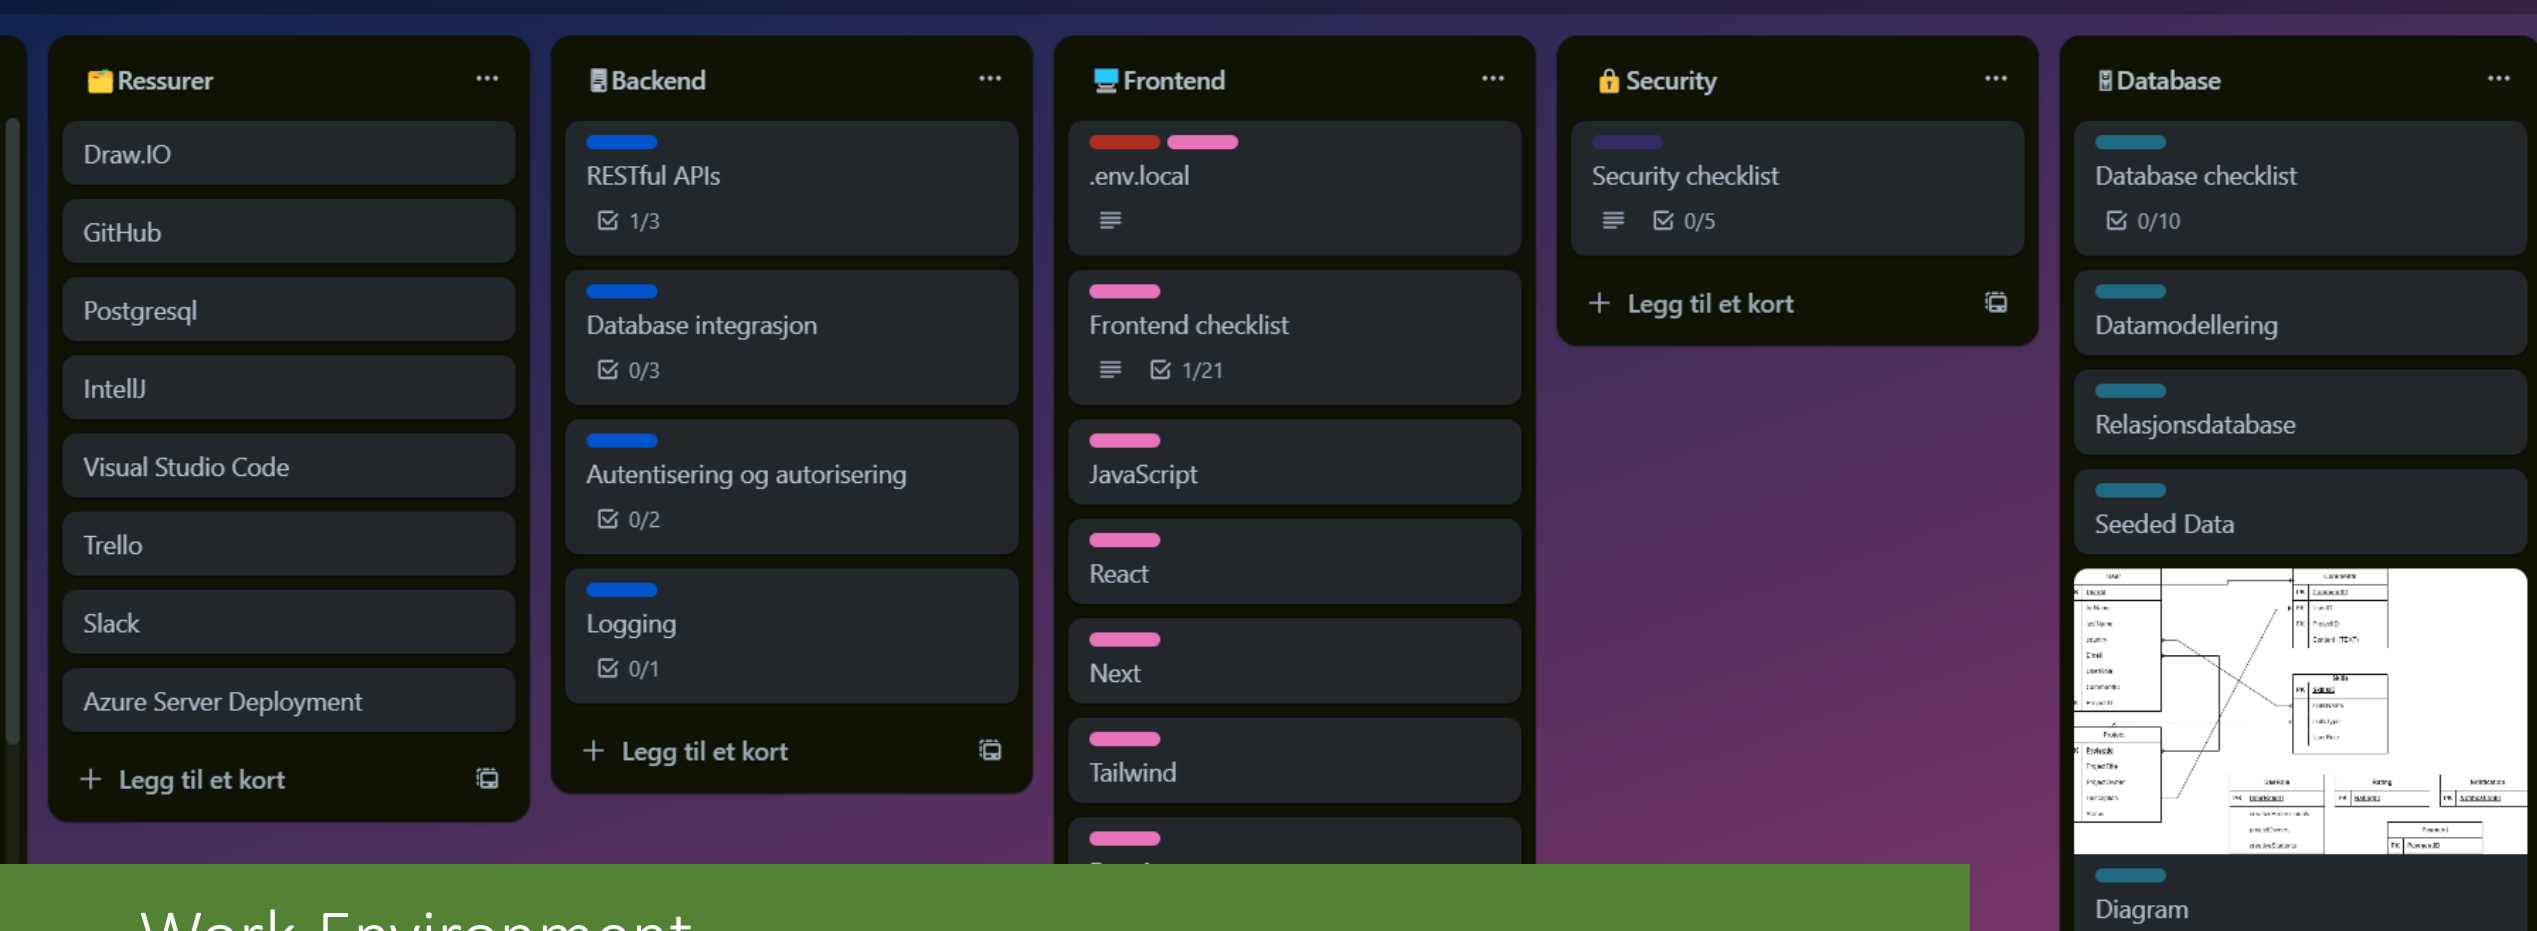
Ressurer ···
Draw.IO
GitHub
Postgresql
IntelIJ
Visual Studio Code
Trello
Slack
Azure Server Deployment
+ Legg til et kort

Backend ···
RESTful APIs
1/3
Database integrasjon
0/3
Autentisering og autorisering
0/2
Logging
0/1
+ Legg til et kort

Frontend ···
.env.local
Frontend checklist
1/21
JavaScript
React
Next
Tailwind
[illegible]

Security ···
Security checklist
0/5
+ Legg til et kort

Database ···
Database checklist
0/10
Datamodellering
Relasjonsdatabase
Seeded Data
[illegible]
Diagram

Work Environment